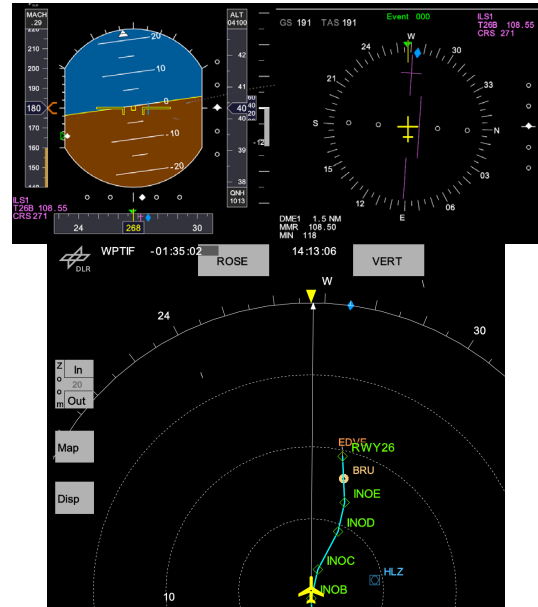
MACH
.29
220
210
200
190
180
170
160
150

20
10
10
20
10
10
20

ALT
04100
42
41
40
40
20
38
39
38
QNH
1013
-12

ILS1
T26B 108.55
CRS 271

24
268
30

GS 191 TAS 191
Event 000
ILS1
T26B 108.55
CRS 271

24
W
30
21
33
S
N
15
03
12
E
06

DME1 1.5 NM
MMR 108.50
MN 118

DLR
WPTIF -01:35:02
ROSE
14:13:06
VERT

W
24
30

Zoom
In
20
Out

Map

Disp

EDVE
RWY26
BRU
INOE
INOD
INOC
HLZ
INOB
10